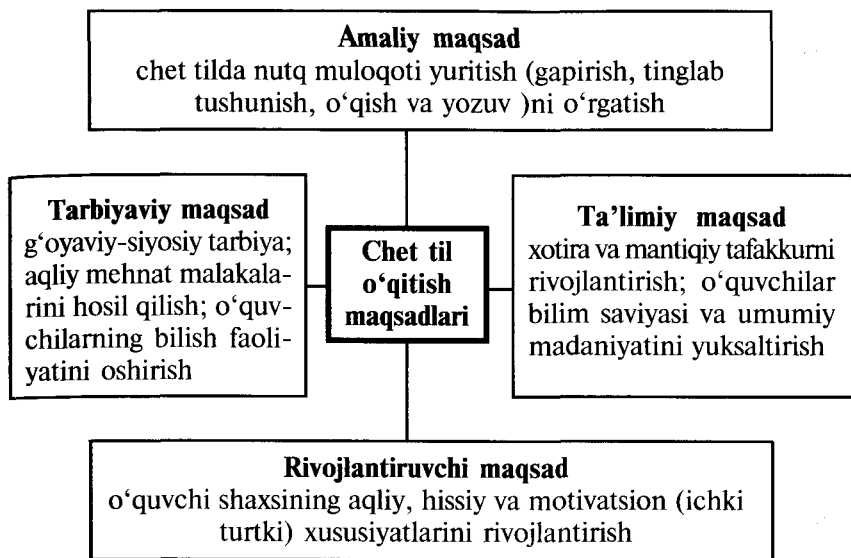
Amaliy maqsad
chet tilda nutq muloqoti yuritish (gapirish, tinglab tushunish, o'qish va yozuv )ni o'rgatish

Tarbiyaviy maqsad
g'oyaviy-siyosiy tarbiya; aqliy mehnat malakalarini hosil qilish; o'quvchilarning bilish faoliyatini oshirish

Chet til o'qitish maqsadlari

Ta'limiy maqsad
xotira va mantiqiy tafakkurni rivojlantirish; o'quvchilar bilim saviyasi va umumiy madaniyatini yuksaltirish

Rivojlantiruvchi maqsad
o'quvchi shaxsining aqliy, hissiy va motivatsion (ichki turtki) xususiyatlarini rivojlantirish